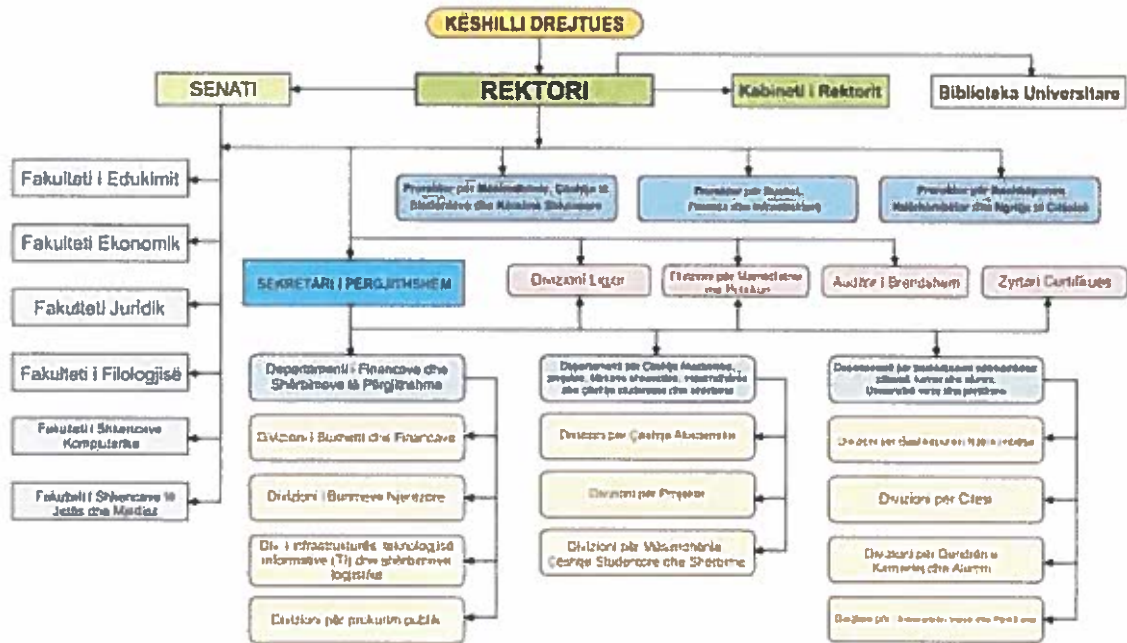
KËSHILLI DREJTUES

SENATI

REKTORI

Kabineti i Rektorit

Biblioteka Universitare

Fakulteti i Edukimit

Fakulteti Ekonomik

Fakulteti Juridik

Fakulteti i Filologjisë

Fakulteti i Shkencave Kompjuterike

Fakulteti i Shkencave të Jetës dhe Mediave

Prorektor për Mësimdhënie, Çështje të Studentëve dhe Kërkime Shkencore

Prorektor për Buxhet, Financa dhe Infrastrukturë

Prorektor për Marrëdhënie me Jashtë, Bashkëpunime dhe Sigurimin e Cilësisë

SEKRETARI I PERGJITHSHEM

Divizioni Ligjor

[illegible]

Auditi i Brendshëm

Zyrtari Certifikues

Departamenti i Financave dhe Shërbimeve të Përgjithshme

Divizioni i Buxhetit dhe Financave

Divizioni i Burimeve Njerëzore

Div. i Infrastrukturës teknologjisë informative (TI) dhe shërbimeve logjistike

Divizioni për prokurim publik

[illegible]

Divizioni për Çështje Akademike

Divizioni për Projekte

Divizioni për Mësimdhënie Çështje Studentore dhe Shërbime

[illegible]

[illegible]

Divizioni për Cilësi

Divizioni për Orientim e Karrierës dhe Alumni

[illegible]